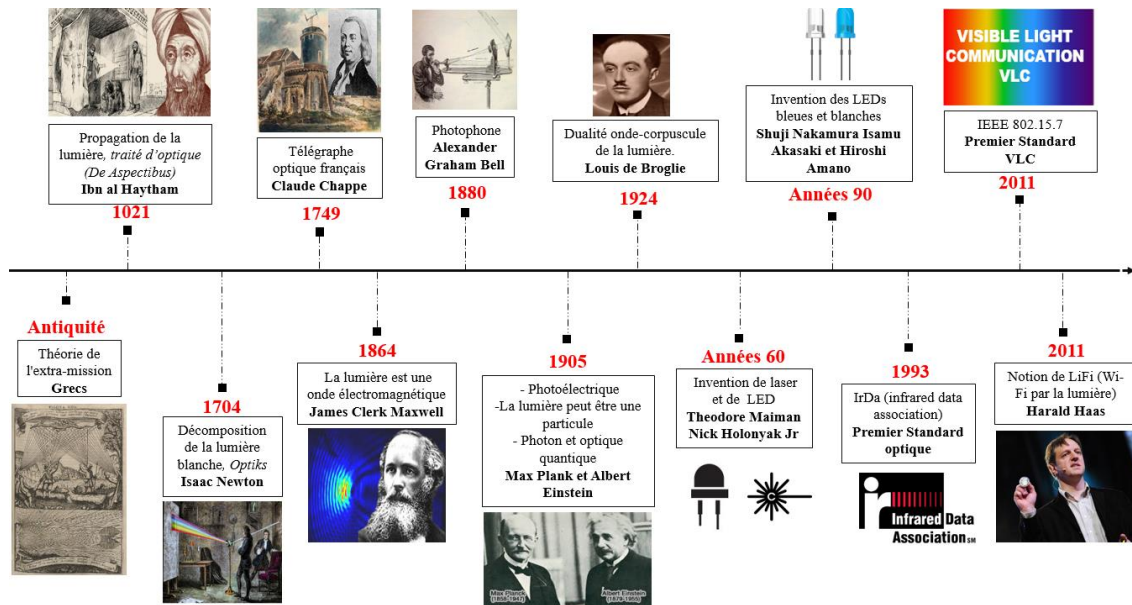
Propagation de la lumière, *traité d'optique (De Aspectibus)*
**Ibn al Haytham**
1021

Télégraphe optique français
**Claude Chappe**
1749

Photophone
**Alexander Graham Bell**
1880

Dualité onde-corpuscule de la lumière.
**Louis de Broglie**
1924

Invention des LEDs bleues et blanches
**Shuji Nakamura Isamu Akasaki et Hiroshi Amano**
Années 90

VISIBLE LIGHT COMMUNICATION VLC

IEEE 802.15.7
**Premier Standard VLC**
2011

Antiquité
Théorie de l'extra-mission
**Grecs**

1704
Décomposition de la lumière blanche, *Optiks*
**Isaac Newton**

1864
La lumière est une onde électromagnétique
**James Clerk Maxwell**

1905
- Photoélectrique
-La lumière peut être une particule
- Photon et optique quantique
**Max Plank et Albert Einstein**

Max Planck (1858-1947)
Albert Einstein (1879-1955)

Années 60
Invention de laser et de LED
**Theodore Maiman Nick Holonyak Jr**

1993
IrDa (infrared data association)
**Premier Standard optique**

Infrared Data Association SM

2011
Notion de LiFi (Wi-Fi par la lumière)
**Harald Haas**